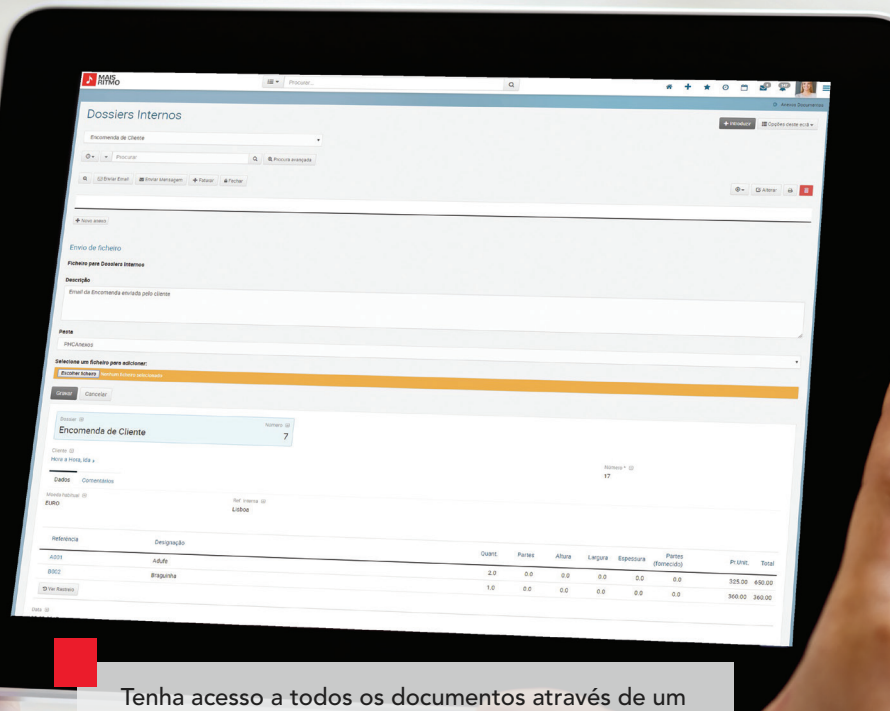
MAIS RITMO

Procurar...

Anexos Documentos

Dossiers Internos

+ Introduzir

Opções deste ecrã

Encomenda de Cliente

Procurar

Procura avançada

Enviar Email

Enviar Mensagem

Faturar

Fechar

Alterar

+ Novo anexo

Envio de ficheiro

Ficheiro para Dossiers Internos

Descrição

Email de Encomenda enviado pelo cliente

Pasta

PHCAnexos

Selecione um ficheiro para adicionar:

Escolher ficheiro

Nenhum ficheiro selecionado

Gravar

Cancelar

Dossier

Número

Encomenda de Cliente

7

Cliente

Hora a Hora, lda

Número

17

Dados

Comentários

Moeda habitual

EURO

Ref. interna

Lisboa

| Referência | Designação | Quant. | Portes | Altura | Largura | Espessura | Portes (fornecido) | Pr.Unit. | Total |
|---|---|---|---|---|---|---|---|---|---|
| A001 | Adufe | 2.0 | 0.0 | 0.0 | 0.0 | 0.0 | 0.0 | 325.00 | 650.00 |
| B002 | Braguinha | 1.0 | 0.0 | 0.0 | 0.0 | 0.0 | 0.0 | 360.00 | 360.00 |

Ver Rascunho

Data

Tenha acesso a todos os documentos através de um